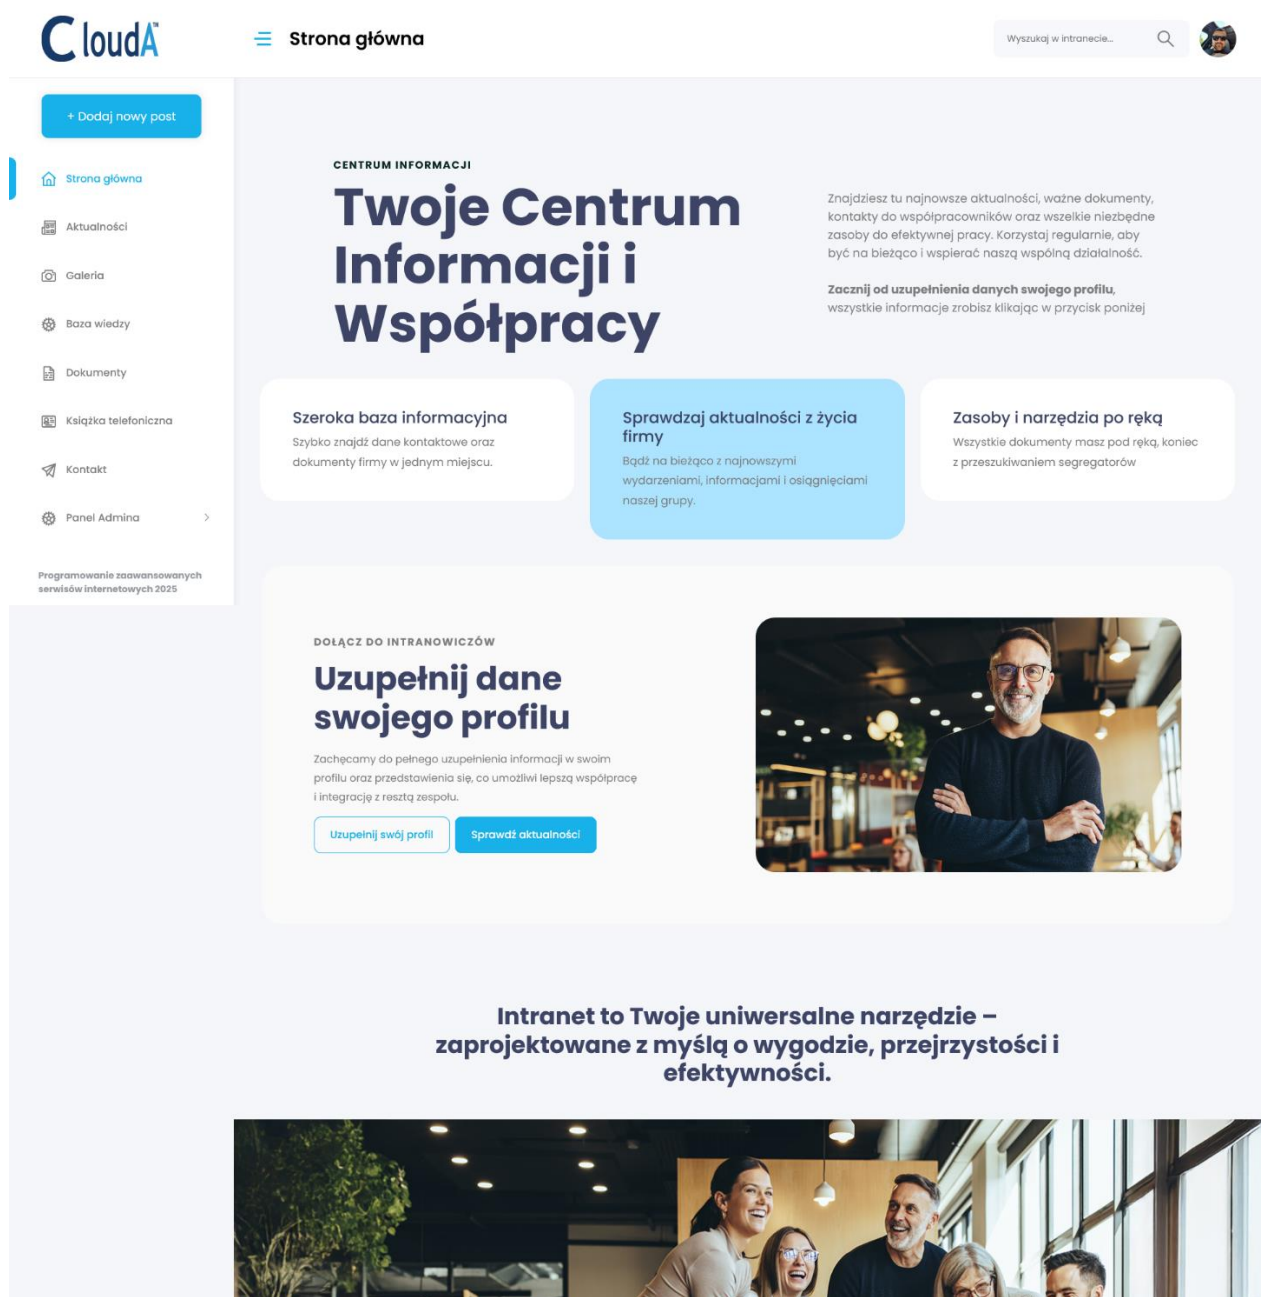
CloudA™

Strona główna

Wyszukaj w intranecie...

+ Dodaj nowy post

Strona główna

Aktualności

Galeria

Baza wiedzy

Dokumenty

Książka telefoniczna

Kontakt

Panel Admina

Programowanie zaawansowanych serwisów internetowych 2025

CENTRUM INFORMACJI

Twoje Centrum Informacji i Współpracy

Znajdziesz tu najnowsze aktualności, ważne dokumenty, kontakty do współpracowników oraz wszelkie niezbędne zasoby do efektywnej pracy. Korzystaj regularnie, aby być na bieżąco i wspierać naszą wspólną działalność.

Zacznij od uzupełnienia danych swojego profilu, wszystkie informacje zrobisz klikając w przycisk poniżej

Szeroka baza informacyjna

Szybko znajdź dane kontaktowe oraz dokumenty firmy w jednym miejscu.

Sprawdzaj aktualności z życia firmy

Bądź na bieżąco z najnowszymi wydarzeniami, informacjami i osiągnięciami naszej grupy.

Zasoby i narzędzia po ręką

Wszystkie dokumenty masz pod ręką, koniec z przeszukiwaniem segregatorów

DOŁĄCZ DO INTRANOWICZÓW

Uzupełnij dane swojego profilu

Zachęcamy do pełnego uzupełnienia informacji w swoim profilu oraz przedstawienia się, co umożliwi lepszą współpracę i integrację z resztą zespołu.

Uzupełnij swój profil

Sprawdź aktualności

Intranet to Twoje uniwersalne narzędzie – zaprojektowane z myślą o wygodzie, przejrzystości i efektywności.